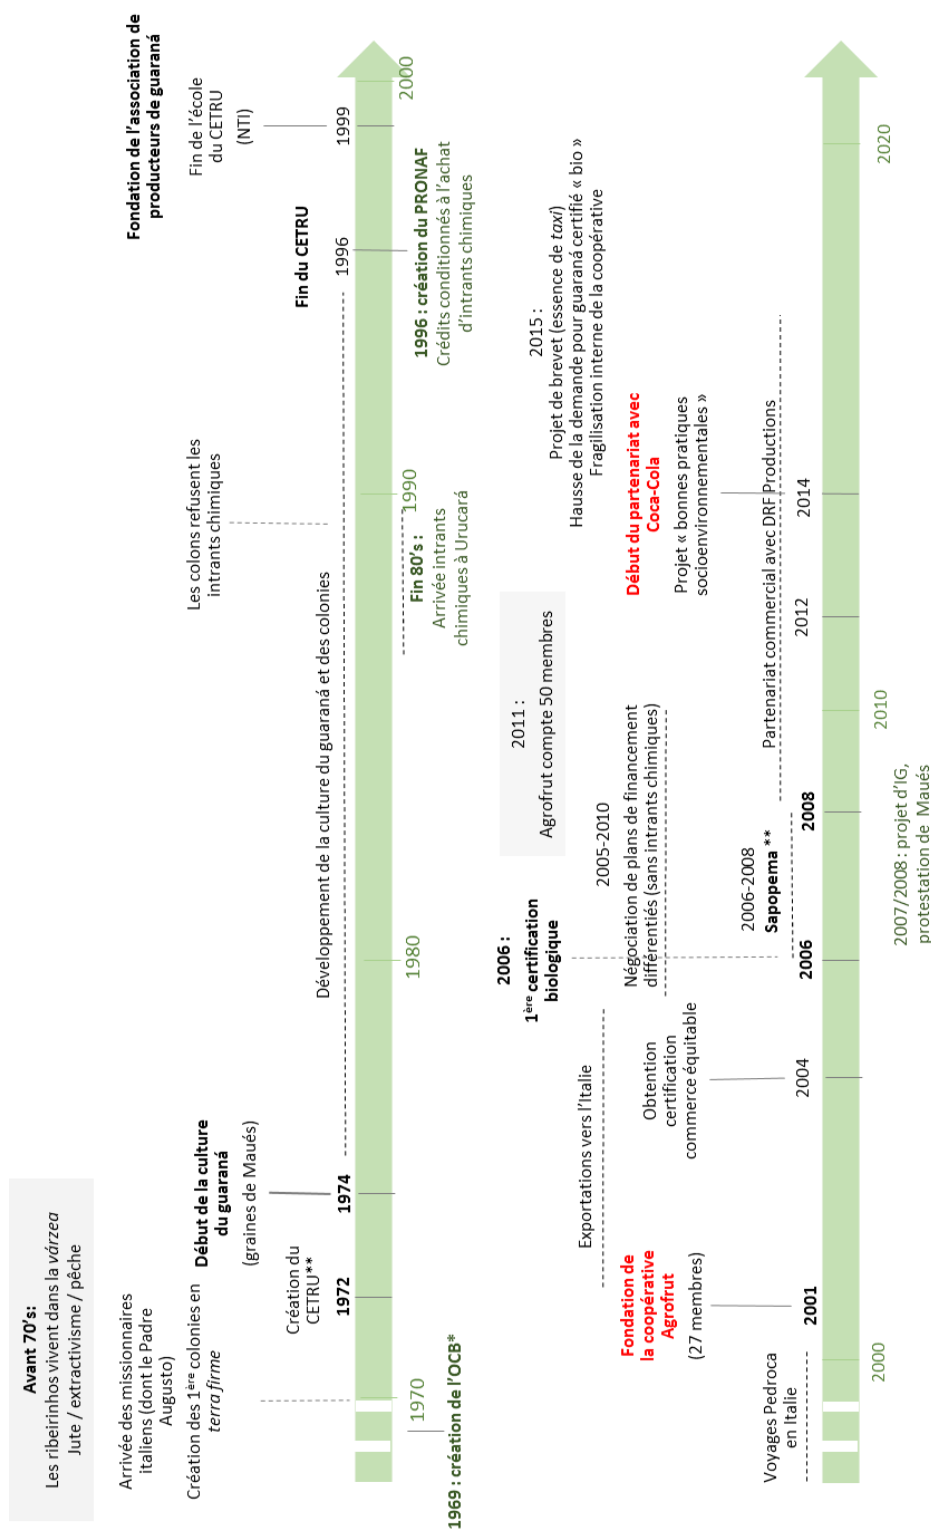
Avant 70's:
Les ribeirinhos vivent dans la *várzea*
Jute / extractivisme / pêche

Arrivée des missionnaires italiens (dont le Padre Augusto)
Création des 1ère colonies en *terra firme*

1970

1969 : création de l'OCB*

Création du CETRU**

1972

Début de la culture du guaraná
(graines de Maués)

1974

Développement de la culture du guaraná et des colonies

1980

Les colons refusent les intrants chimiques

Fin 80's :
Arrivée intrants chimiques à Urucará

1990

Fin du CETRU

1996

1996 : création du PRONAF
Crédits conditionnés à l'achat d'intrants chimiques

Fin de l'école du CETRU
(NTI)

1999

Fondation de l'association de producteurs de guaraná

2000

Voyages Pedroca en Italie

2000

Fondation de la coopérative Agrofrut
(27 membres)

2001

Exportations vers l'Italie

Obtention certification commerce équitable

2004

2006 :
1ère certification biologique

2005-2010
Négociation de plans de financement différentiés (sans intrants chimiques)

2006

2006-2008
Sapopema **

2008

2011 :
Agrofrut compte 50 membres

2007/2008 : projet d'IG, protestation de Maués

2010

Partenariat commercial avec DRF Productions

2012

Début du partenariat avec Coca-Cola

Projet « bonnes pratiques socioenvironnementales »

2014

2015 :
Projet de brevet (essence de *taxi*)
Hausse de la demande pour guaraná certifié « bio »
Fragilisation interne de la coopérative

2020